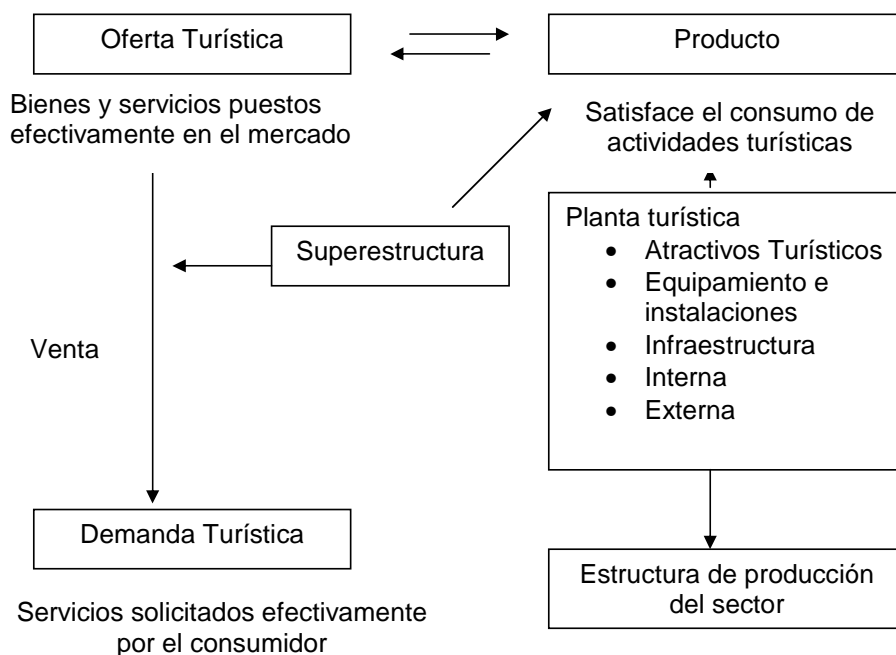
Oferta Turística

Producto

Bienes y servicios puestos efectivamente en el mercado

Satisface el consumo de actividades turísticas

Superestructura

Planta turística
- Atractivos Turísticos
- Equipamiento e instalaciones
- Infraestructura
- Interna
- Externa

Venta

Demanda Turística

Estructura de producción del sector

Servicios solicitados efectivamente por el consumidor